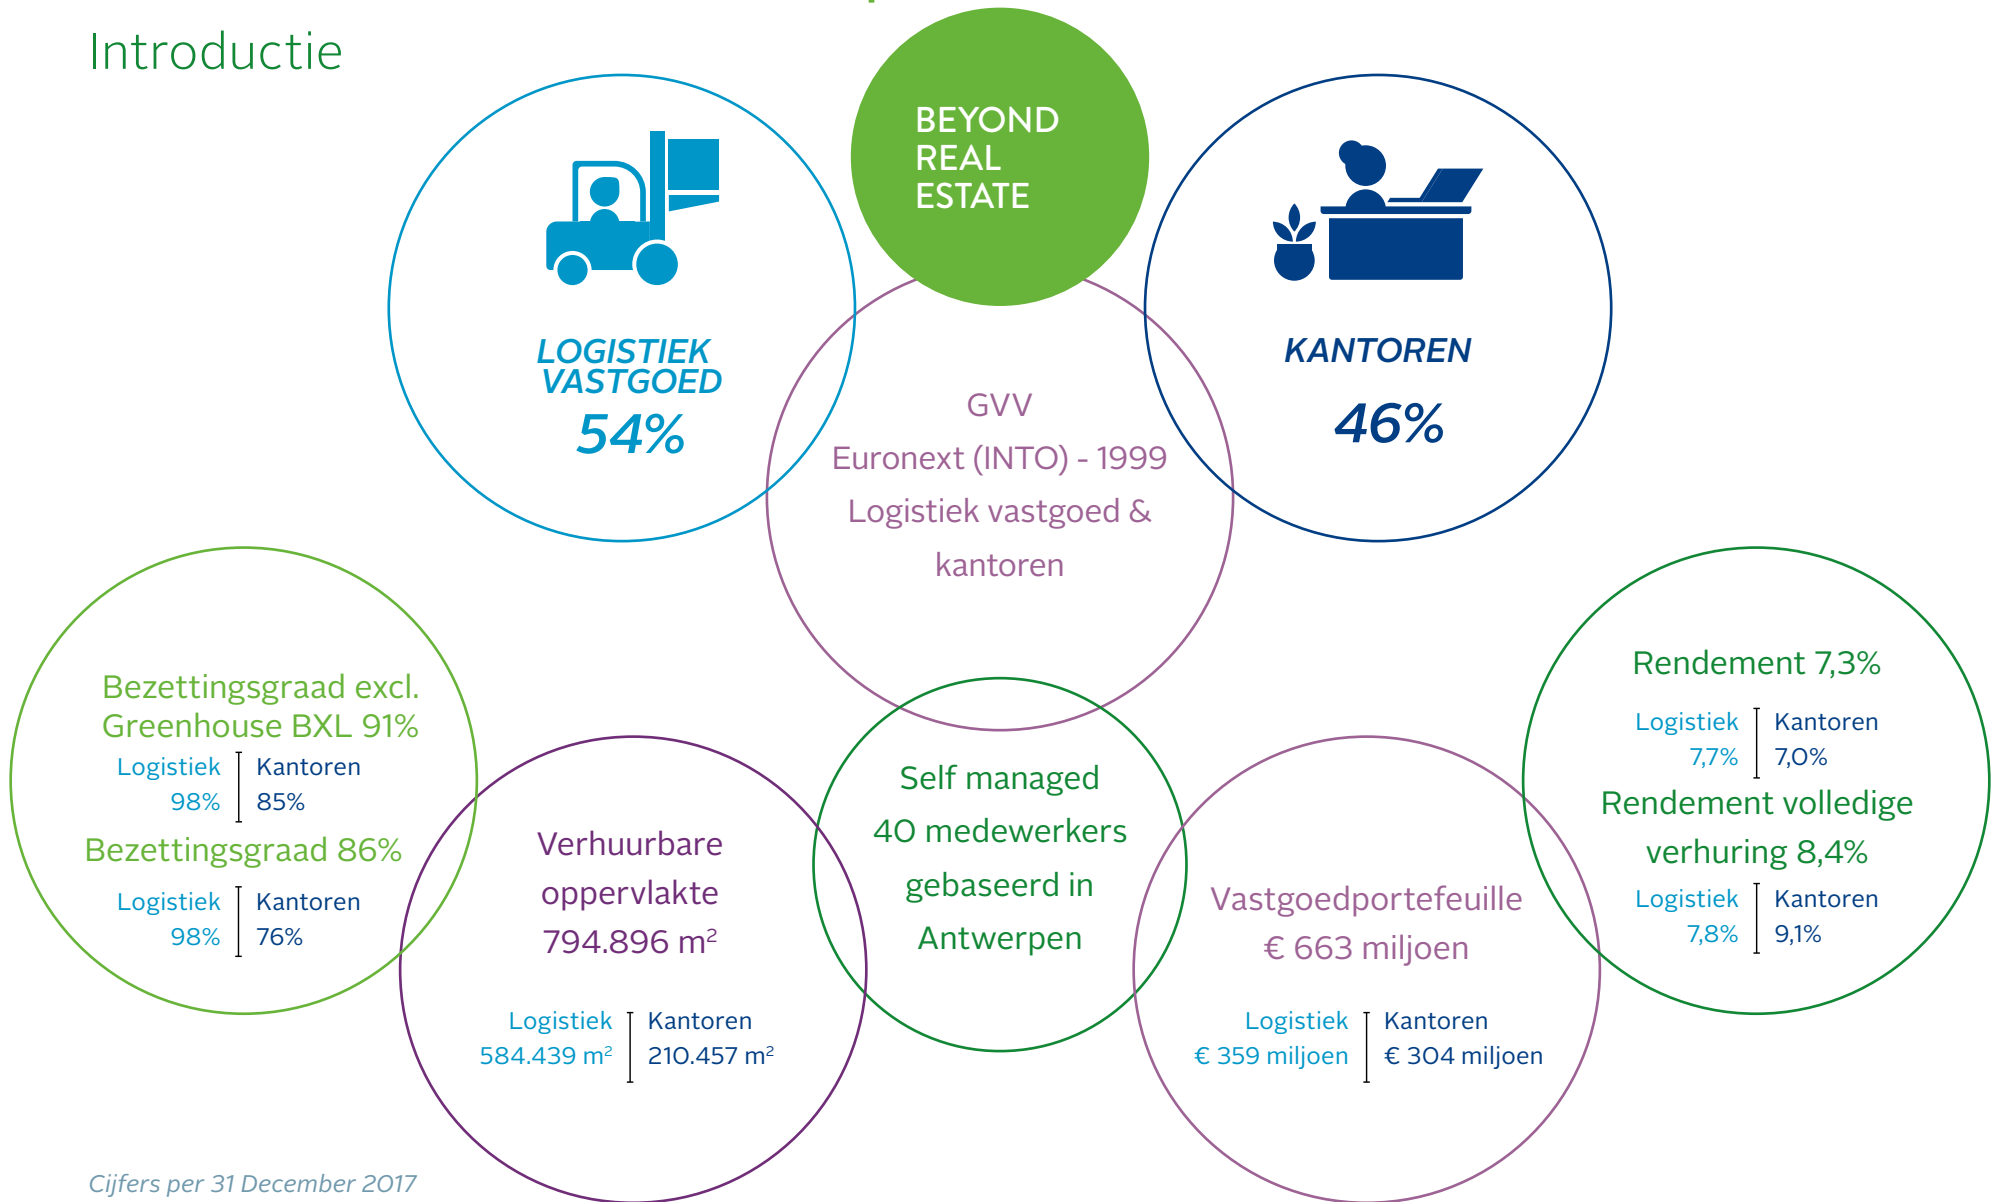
Introductie

BEYOND REAL ESTATE

LOGISTIEK VASTGOED
54%

KANTOREN
46%

GVV
Euronext (INTO) - 1999
Logistiek vastgoed & kantoren

Bezettingsgraad excl. Greenhouse BXL 91%
Logistiek 98% | Kantoren 85%
Bezettingsgraad 86%
Logistiek 98% | Kantoren 76%

Verhuurbare oppervlakte
794.896 m$^2$
Logistiek 584.439 m$^2$ | Kantoren 210.457 m$^2$

Self managed
40 medewerkers
gebaseerd in
Antwerpen

Vastgoedportefeuille
€ 663 miljoen
Logistiek € 359 miljoen | Kantoren € 304 miljoen

Rendement 7,3%
Logistiek 7,7% | Kantoren 7,0%
Rendement volledige verhuring 8,4%
Logistiek 7,8% | Kantoren 9,1%

Cijfers per 31 December 2017